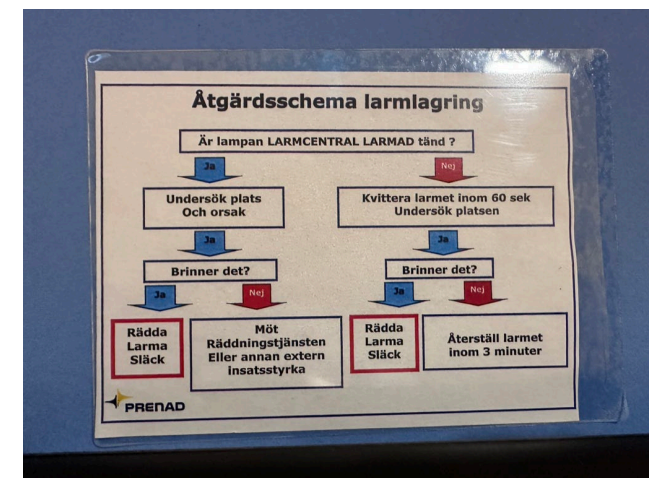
Åtgärdsschema larmlagring

Är lampan LARMCENTRAL LARMAD tänd ?

Ja

Nej

Undersök plats
Och orsak

Kvittera larmet inom 60 sek
Undersök platsen

Ja

Ja

Brinner det?

Brinner det?

Ja

Nej

Ja

Nej

Rädda
Larma
Släck

Möt
Räddningstjänsten
Eller annan extern
insatsstyrka

Rädda
Larma
Släck

Återställ larmet
inom 3 minuter

PRENAD